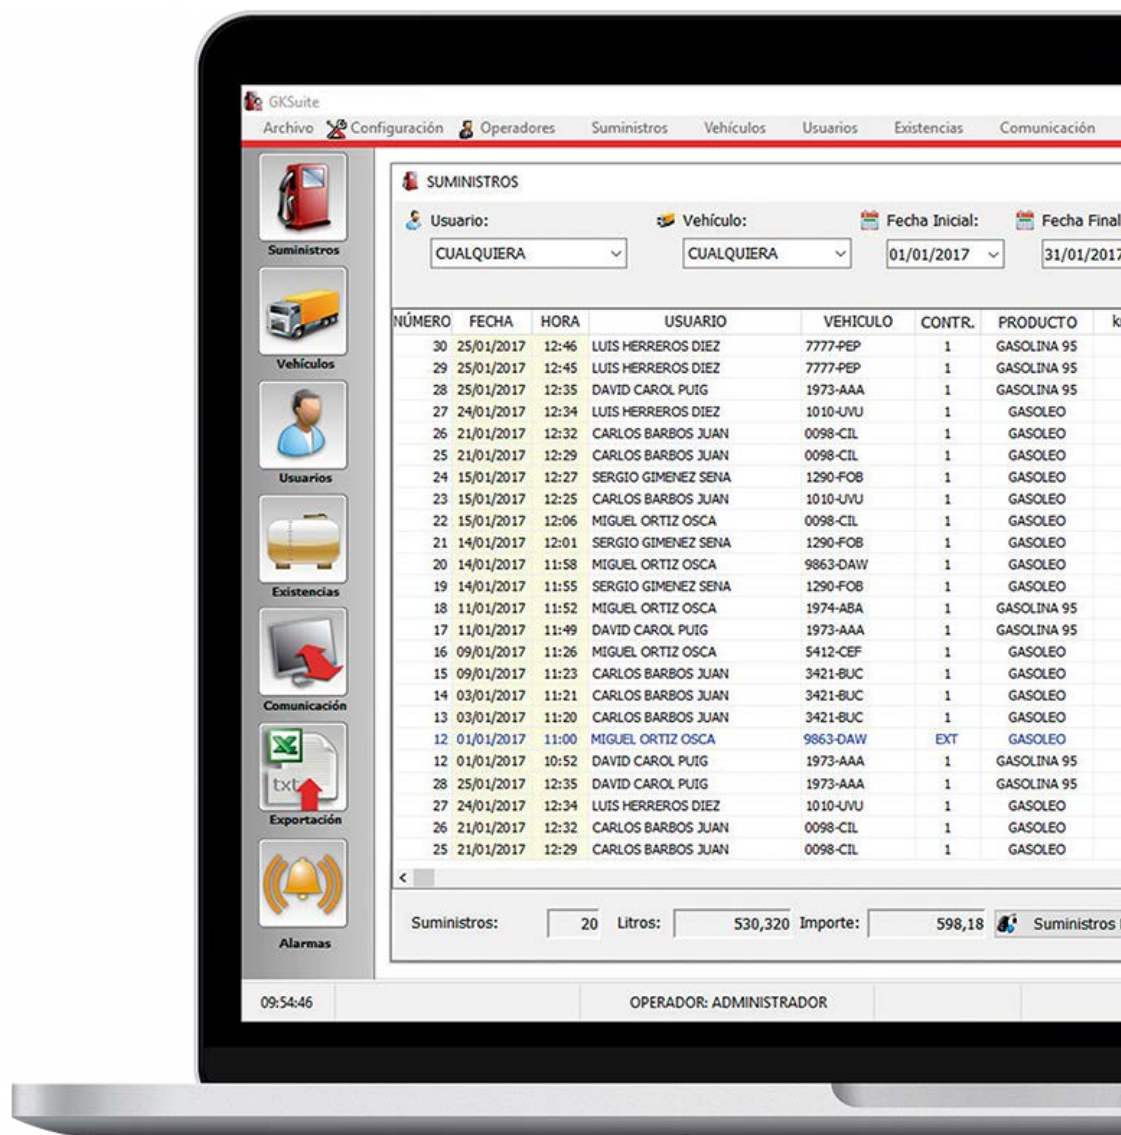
GKSuite

Archivo Configuración Operadores Suministros Vehículos Usuarios Existencias Comunicación

Suministros
Vehículos
Usuarios
Existencias
Comunicación
txt
Exportación
Alarmas

SUMINISTROS

Usuario: CUALQUIERA
Vehículo: CUALQUIERA
Fecha Inicial: 01/01/2017
Fecha Final 31/01/2017

| NÚMERO | FECHA | HORA | USUARIO | VEHICULO | CONTR. | PRODUCTO | k |
|---|---|---|---|---|---|---|---|
| 30 | 25/01/2017 | 12:46 | LUIS HERREROS DIEZ | 7777-PEP | 1 | GASOLINA 95 | |
| 29 | 25/01/2017 | 12:45 | LUIS HERREROS DIEZ | 7777-PEP | 1 | GASOLINA 95 | |
| 28 | 25/01/2017 | 12:35 | DAVID CAROL PUIG | 1973-AAA | 1 | GASOLINA 95 | |
| 27 | 24/01/2017 | 12:34 | LUIS HERREROS DIEZ | 1010-UVU | 1 | GASOLEO | |
| 26 | 21/01/2017 | 12:32 | CARLOS BARBOS JUAN | 0098-CIL | 1 | GASOLEO | |
| 25 | 21/01/2017 | 12:29 | CARLOS BARBOS JUAN | 0098-CIL | 1 | GASOLEO | |
| 24 | 15/01/2017 | 12:27 | SERGIO GIMENEZ SENA | 1290-FOB | 1 | GASOLEO | |
| 23 | 15/01/2017 | 12:25 | CARLOS BARBOS JUAN | 1010-UVU | 1 | GASOLEO | |
| 22 | 15/01/2017 | 12:06 | MIGUEL ORTIZ OSCA | 0098-CIL | 1 | GASOLEO | |
| 21 | 14/01/2017 | 12:01 | SERGIO GIMENEZ SENA | 1290-FOB | 1 | GASOLEO | |
| 20 | 14/01/2017 | 11:58 | MIGUEL ORTIZ OSCA | 9863-DAW | 1 | GASOLEO | |
| 19 | 14/01/2017 | 11:55 | SERGIO GIMENEZ SENA | 1290-FOB | 1 | GASOLEO | |
| 18 | 11/01/2017 | 11:52 | MIGUEL ORTIZ OSCA | 1974-ABA | 1 | GASOLINA 95 | |
| 17 | 11/01/2017 | 11:49 | DAVID CAROL PUIG | 1973-AAA | 1 | GASOLINA 95 | |
| 16 | 09/01/2017 | 11:26 | MIGUEL ORTIZ OSCA | 5412-CEF | 1 | GASOLEO | |
| 15 | 09/01/2017 | 11:23 | CARLOS BARBOS JUAN | 3421-BUC | 1 | GASOLEO | |
| 14 | 03/01/2017 | 11:21 | CARLOS BARBOS JUAN | 3421-BUC | 1 | GASOLEO | |
| 13 | 03/01/2017 | 11:20 | CARLOS BARBOS JUAN | 3421-BUC | 1 | GASOLEO | |
| 12 | 01/01/2017 | 11:00 | MIGUEL ORTIZ OSCA | 9863-DAW | EXT | GASOLEO | |
| 12 | 01/01/2017 | 10:52 | DAVID CAROL PUIG | 1973-AAA | 1 | GASOLINA 95 | |
| 28 | 25/01/2017 | 12:35 | DAVID CAROL PUIG | 1973-AAA | 1 | GASOLINA 95 | |
| 27 | 24/01/2017 | 12:34 | LUIS HERREROS DIEZ | 1010-UVU | 1 | GASOLEO | |
| 26 | 21/01/2017 | 12:32 | CARLOS BARBOS JUAN | 0098-CIL | 1 | GASOLEO | |
| 25 | 21/01/2017 | 12:29 | CARLOS BARBOS JUAN | 0098-CIL | 1 | GASOLEO | |

Suministros: 20 Litros: 530,320 Importe: 598,18 Suministros

09:54:46 OPERADOR: ADMINISTRADOR